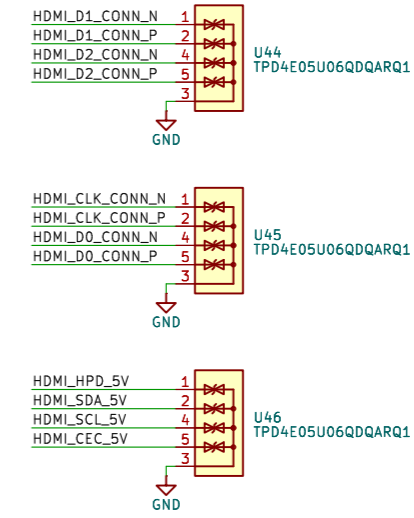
HDMI_D1_CONN_N 1
HDMI_D1_CONN_P 2
HDMI_D2_CONN_N 4
HDMI_D2_CONN_P 5
3
U44
TPD4E05U06QDQARQ1
GND

HDMI_CLK_CONN_N 1
HDMI_CLK_CONN_P 2
HDMI_D0_CONN_N 4
HDMI_D0_CONN_P 5
3
U45
TPD4E05U06QDQARQ1
GND

HDMI_HPD_5V 1
HDMI_SDA_5V 2
HDMI_SCL_5V 4
HDMI_CEC_5V 5
3
U46
TPD4E05U06QDQARQ1
GND